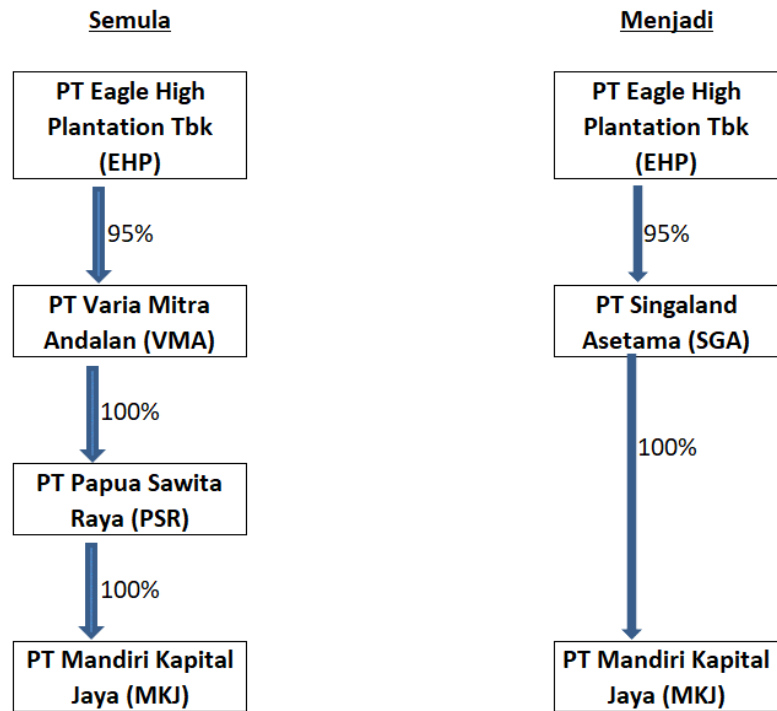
Semula

PT Eagle High Plantation Tbk (EHP)

95%

PT Varia Mitra Andalan (VMA)

100%

PT Papua Sawita Raya (PSR)

100%

PT Mandiri Kapital Jaya (MKJ)

Menjadi

PT Eagle High Plantation Tbk (EHP)

95%

PT Singaland Asetama (SGA)

100%

PT Mandiri Kapital Jaya (MKJ)